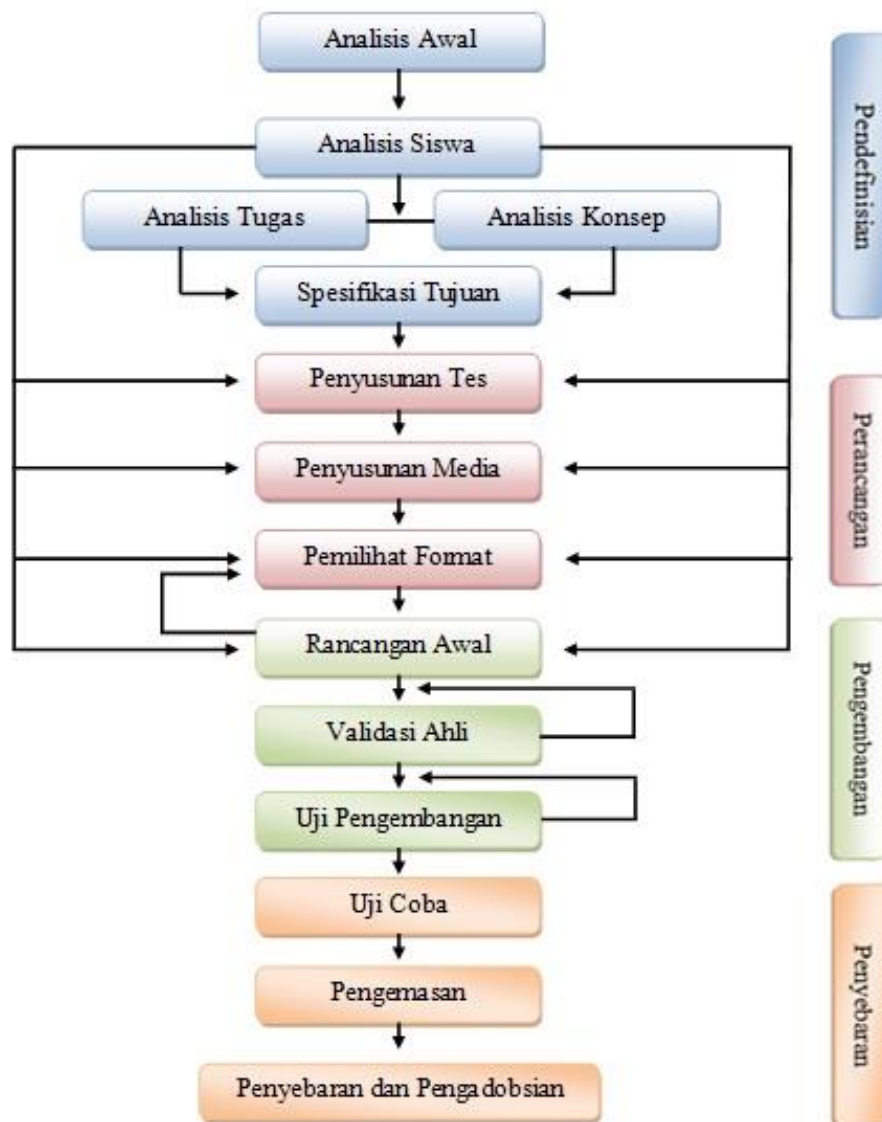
Analisis Awal

Analisis Siswa

Analisis Tugas

Analisis Konsep

Spesifikasi Tujuan

Penyusunan Tes

Penyusunan Media

Pemilihat Format

Rancangan Awal

Validasi Ahli

Uji Pengembangan

Uji Coba

Pengemasan

Penyebaran dan Pengadobsian

Pendefinisian

Perancangan

Pengembangan

Penyebaran